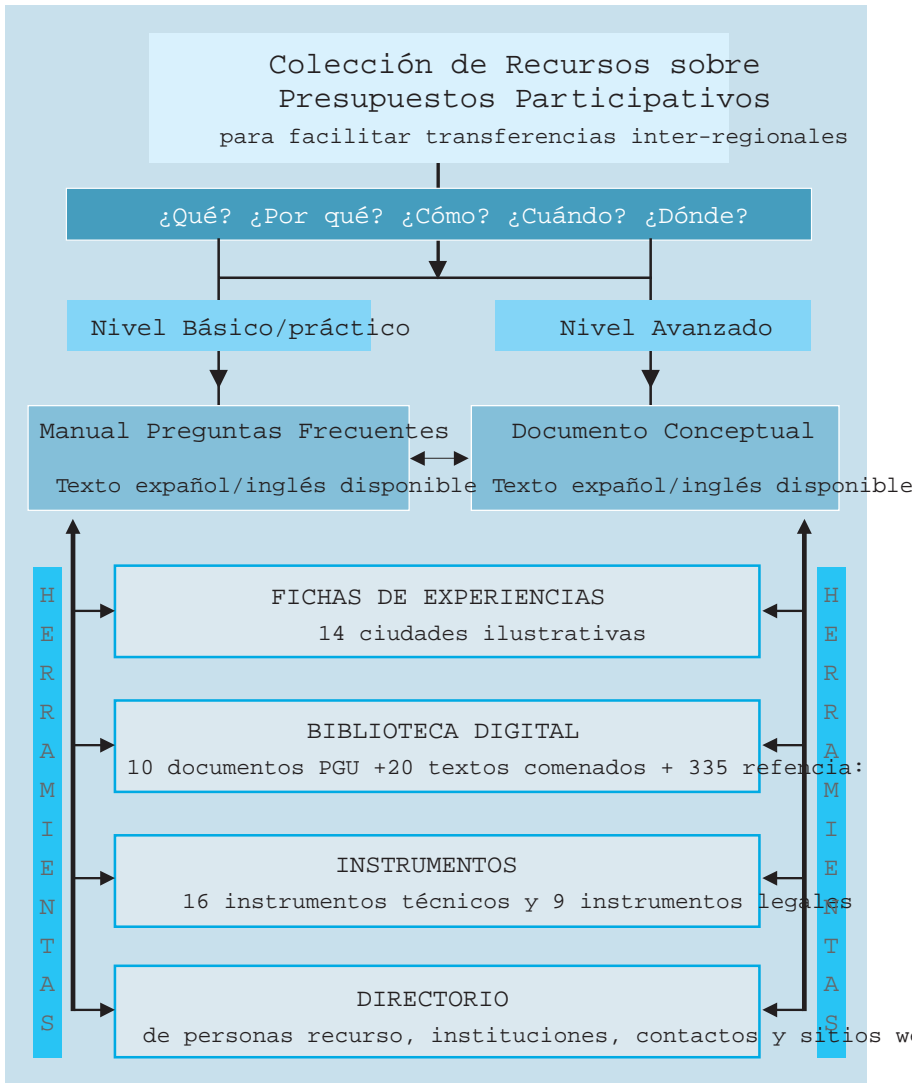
Colección de Recursos sobre Presupuestos Participativos
para facilitar transferencias inter-regionales

¿Qué? ¿Por qué? ¿Cómo? ¿Cuándo? ¿Dónde?

Nivel Básico/práctico

Nivel Avanzado

Manual Preguntas Frecuentes

Texto expañol/inglés disponible

Documento Conceptual

Texto expañol/inglés disponible

H E R R A M I E N T A S

FICHAS DE EXPERIENCIAS
14 ciudades ilustrativas

BIBLIOTECA DIGITAL
10 documentos PGU +20 textos comenados + 335 refencia:

INSTRUMENTOS
16 instrumentos técnicos y 9 instrumentos legales

DIRECTORIO
de personas recurso, instituciones, contactos y sitios we

H E R R A M I E N T A S